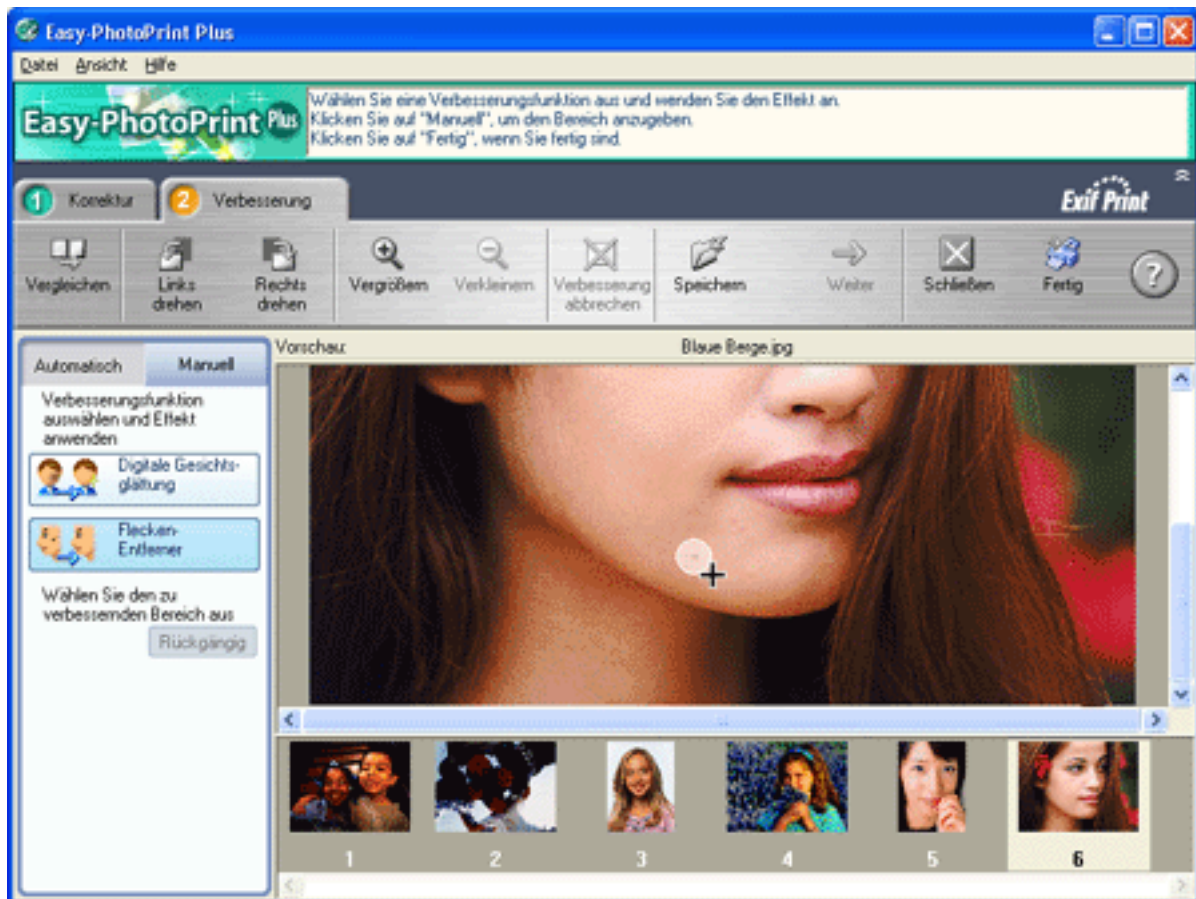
Easy-PhotoPrint Plus

Datei Ansicht Hilfe

Easy-PhotoPrint Plus

Wählen Sie eine Verbesserungsfunktion aus und wenden Sie den Effekt an.
Klicken Sie auf "Manuell", um den Bereich anzugeben.
Klicken Sie auf "Fertig", wenn Sie fertig sind.

1 Korrektur 2 Verbesserung

Exif Print

Vergleichen Links drehen Rechts drehen Vergrößern Verkleinern Verbesserung abbrechen Speichern Weiter Schließen Fertig ?

Automatisch Manuell

Verbesserungsfunktion auswählen und Effekt anwenden

Digitale Gesichtsglättung

Flecken-Entferner

Wählen Sie den zu verbessernden Bereich aus

Rückgängig

Vorschau: Blaue Berge.jpg

1 2 3 4 5 6